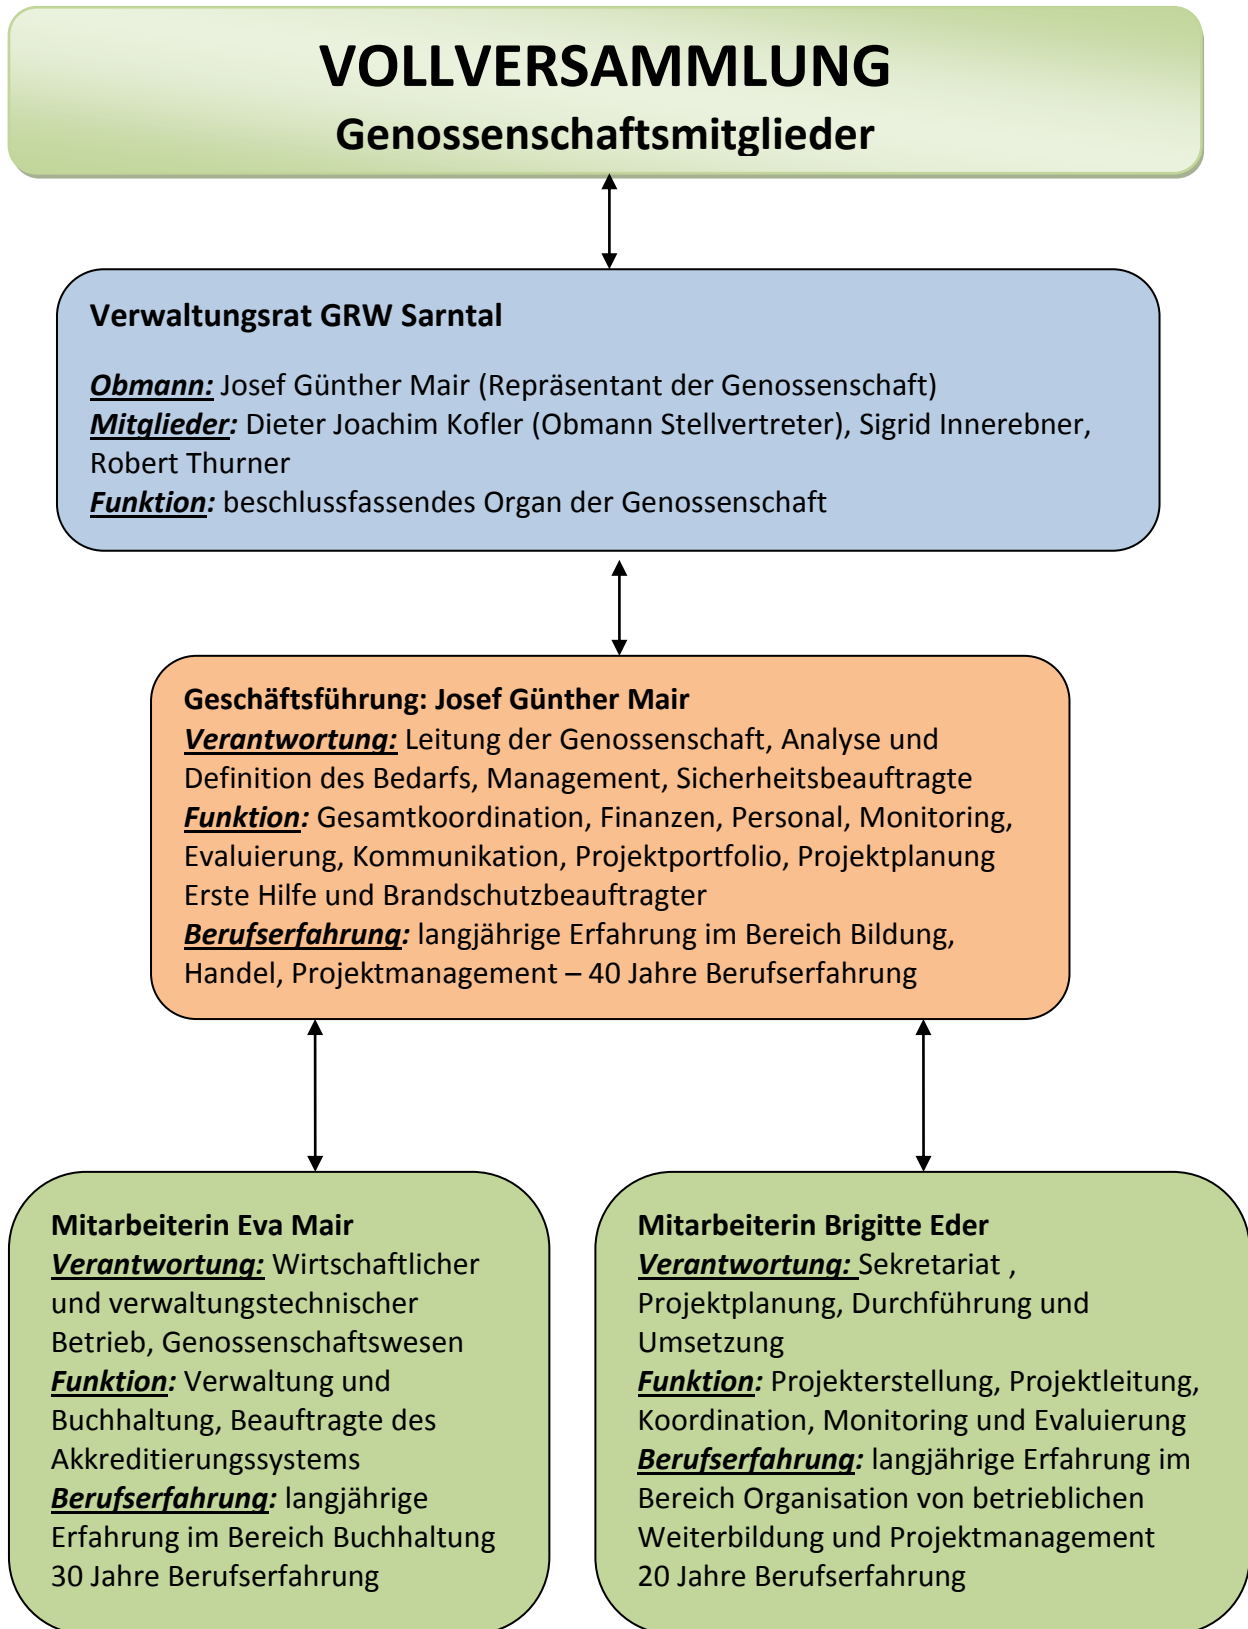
VOLLVERSAMMLUNG
Genossenschaftsmitglieder

Verwaltungsrat GRW Sarntal

Obmann: Josef Günther Mair (Repräsentant der Genossenschaft)
Mitglieder: Dieter Joachim Kofler (Obmann Stellvertreter), Sigrid Innerebner, Robert Thurner
Funktion: beschlussfassendes Organ der Genossenschaft

Geschäftsführung: Josef Günther Mair
Verantwortung: Leitung der Genossenschaft, Analyse und Definition des Bedarfs, Management, Sicherheitsbeauftragte
Funktion: Gesamtkoordination, Finanzen, Personal, Monitoring, Evaluierung, Kommunikation, Projektportfolio, Projektplanung Erste Hilfe und Brandschutzbeauftragter
Berufserfahrung: langjährige Erfahrung im Bereich Bildung, Handel, Projektmanagement – 40 Jahre Berufserfahrung

Mitarbeiterin Eva Mair
Verantwortung: Wirtschaftlicher und verwaltungstechnischer Betrieb, Genossenschaftswesen
Funktion: Verwaltung und Buchhaltung, Beauftragte des Akkreditierungssystems
Berufserfahrung: langjährige Erfahrung im Bereich Buchhaltung 30 Jahre Berufserfahrung

Mitarbeiterin Brigitte Eder
Verantwortung: Sekretariat , Projektplanung, Durchführung und Umsetzung
Funktion: Projekterstellung, Projektleitung, Koordination, Monitoring und Evaluierung
Berufserfahrung: langjährige Erfahrung im Bereich Organisation von betrieblichen Weiterbildung und Projektmanagement 20 Jahre Berufserfahrung